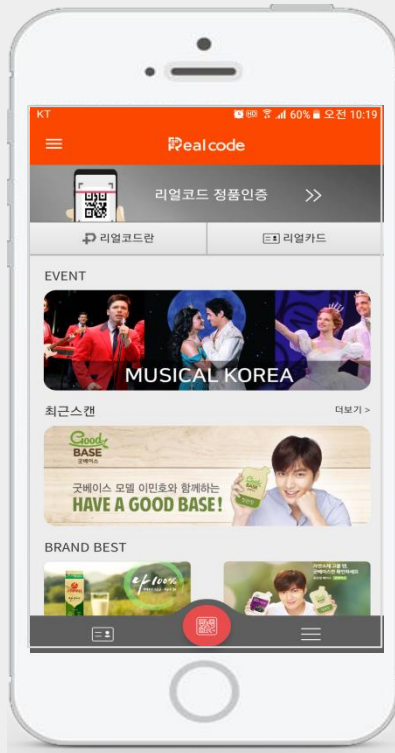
KT 60% 오전 10:19

Realcode

리얼코드 정품인증 >>

리얼코드란

리얼카드

EVENT

MUSICAL KOREA

최근스캔

더보기 >

Good BASE 굿베이스

굿베이스 모델 이민호와 함께하는

HAVE A GOOD BASE!

BRAND BEST

나 100%